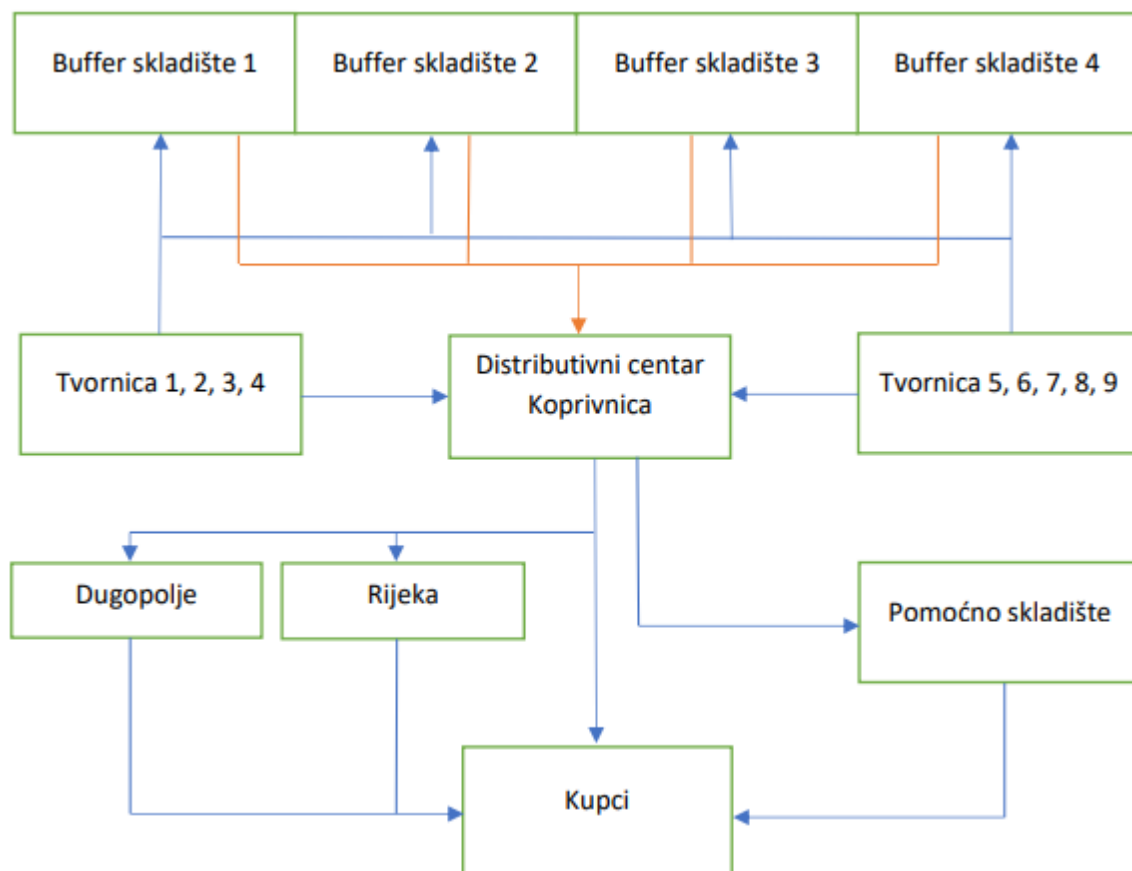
Buffer skladište 1

Buffer skladište 2

Buffer skladište 3

Buffer skladište 4

Tvornica 1, 2, 3, 4

Distributivni centar Koprivnica

Tvornica 5, 6, 7, 8, 9

Dugopolje

Rijeka

Pomoćno skladište

Kupci